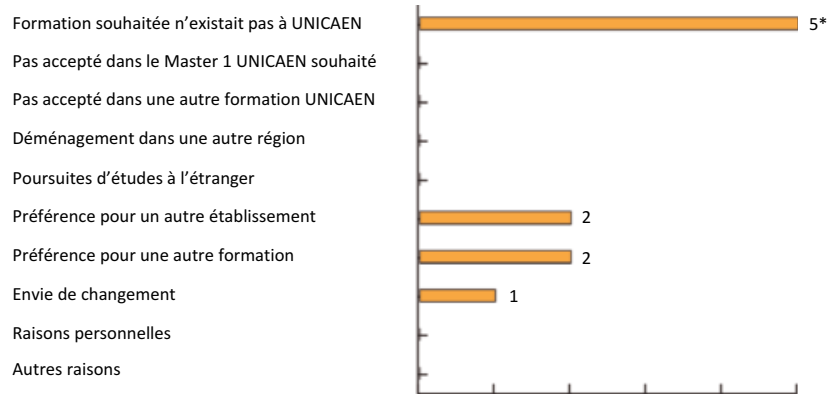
Formation souhaitée n'existait pas à UNICAEN 5*

Pas accepté dans le Master 1 UNICAEN souhaité

Pas accepté dans une autre formation UNICAEN

Déménagement dans une autre région

Poursuites d'études à l'étranger

Préférence pour un autre établissement 2

Préférence pour une autre formation 2

Envie de changement 1

Raisons personnelles

Autres raisons